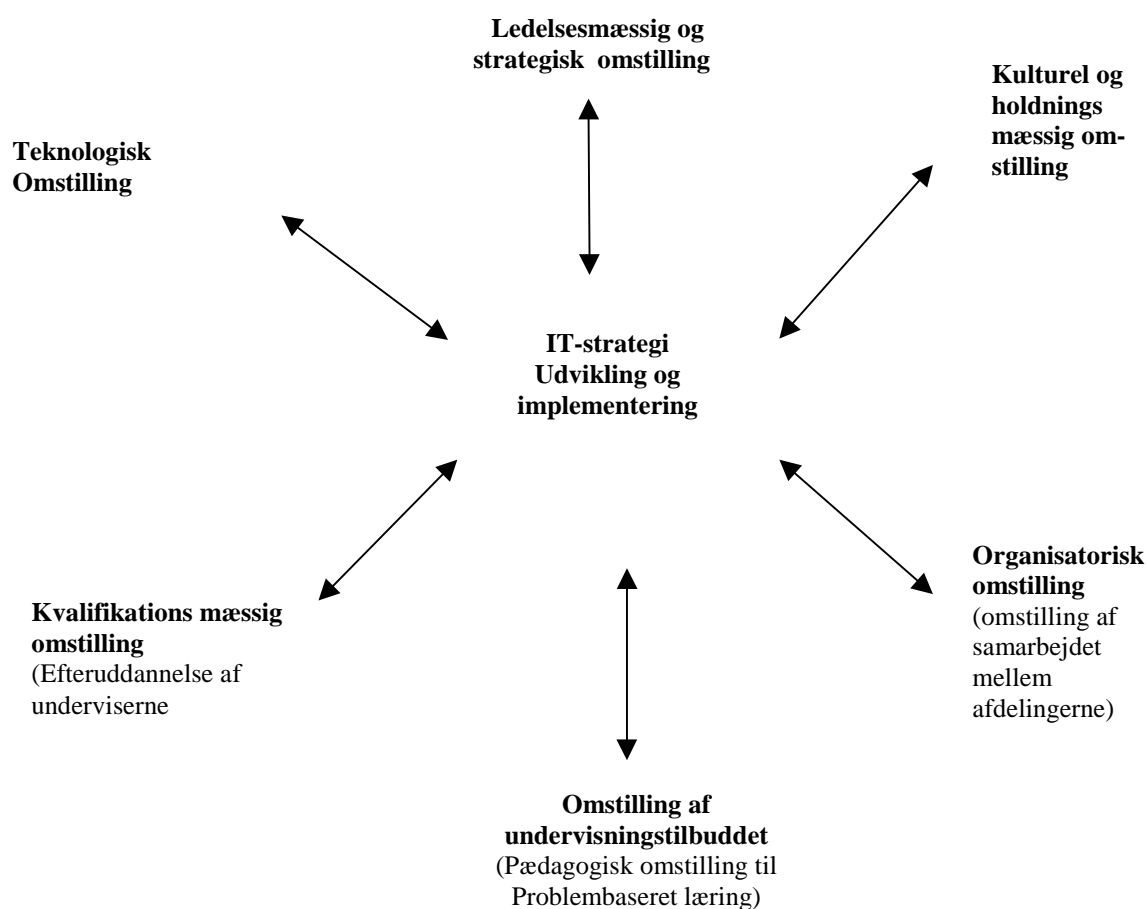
Ledelsesmæssig og strategisk omstilling

Kulturel og holdnings mæssig omstilling

Teknologisk Omstilling

IT-strategi Udvikling og implementering

Organisatorisk omstilling (omstilling af samarbejdet mellem afdelingerne)

Kvalifikations mæssig omstilling (Efteruddannelse af underviserne

Omstilling af undervisningstilbuddet (Pædagogisk omstilling til Problembaseret læring)